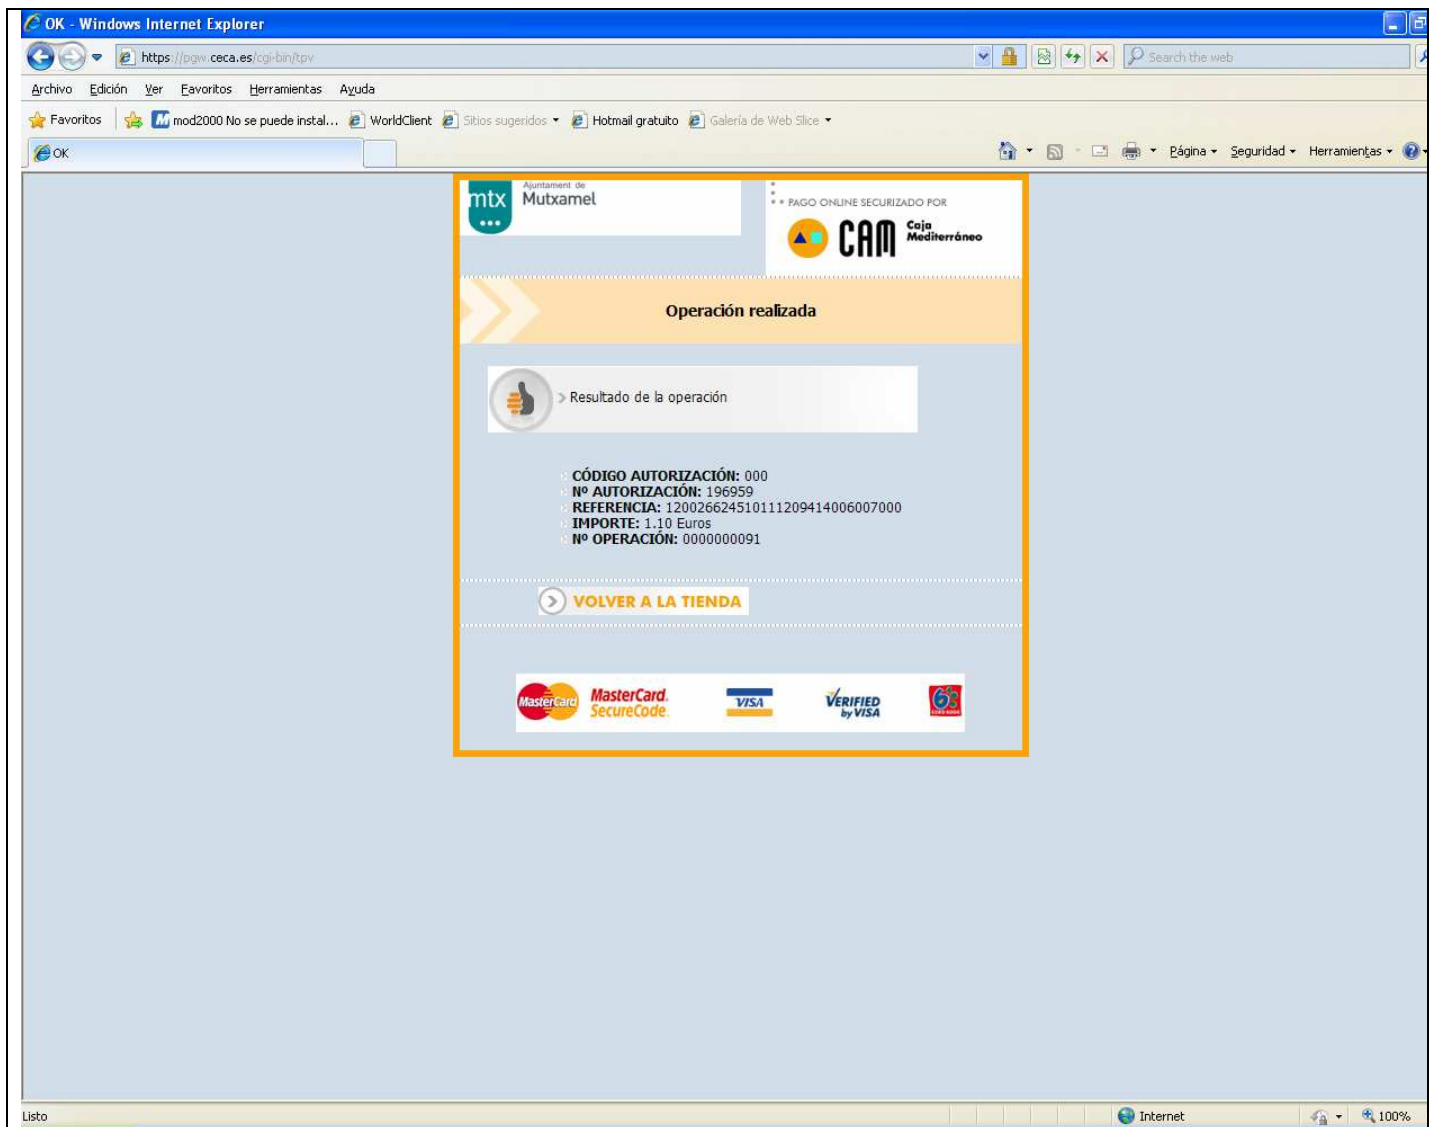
OK - Windows Internet Explorer

https://pgw.ceca.es/cgi-bin/tpv

Search the web

Archivo Edición Ver Favoritos Herramientas Ayuda

Favoritos mod2000 No se puede instal... WorldClient Sitios sugeridos Hotmail gratuito Galería de Web Slice

OK

Página Seguridad Herramientas

mtx Ajuntament de Mutxamel

PAGO ONLINE SECURIZADO POR

CAM Caja Mediterráneo

Operación realizada

Resultado de la operación

CÓDIGO AUTORIZACIÓN: 000
Nº AUTORIZACIÓN: 196959
REFERENCIA: 12002662451011120941400600700
IMPORTE: 1.10 Euros
Nº OPERACIÓN: 0000000091

VOLVER A LA TIENDA

MasterCard MasterCard. SecureCode. VISA VERIFIED by VISA

Listo

Internet

100%